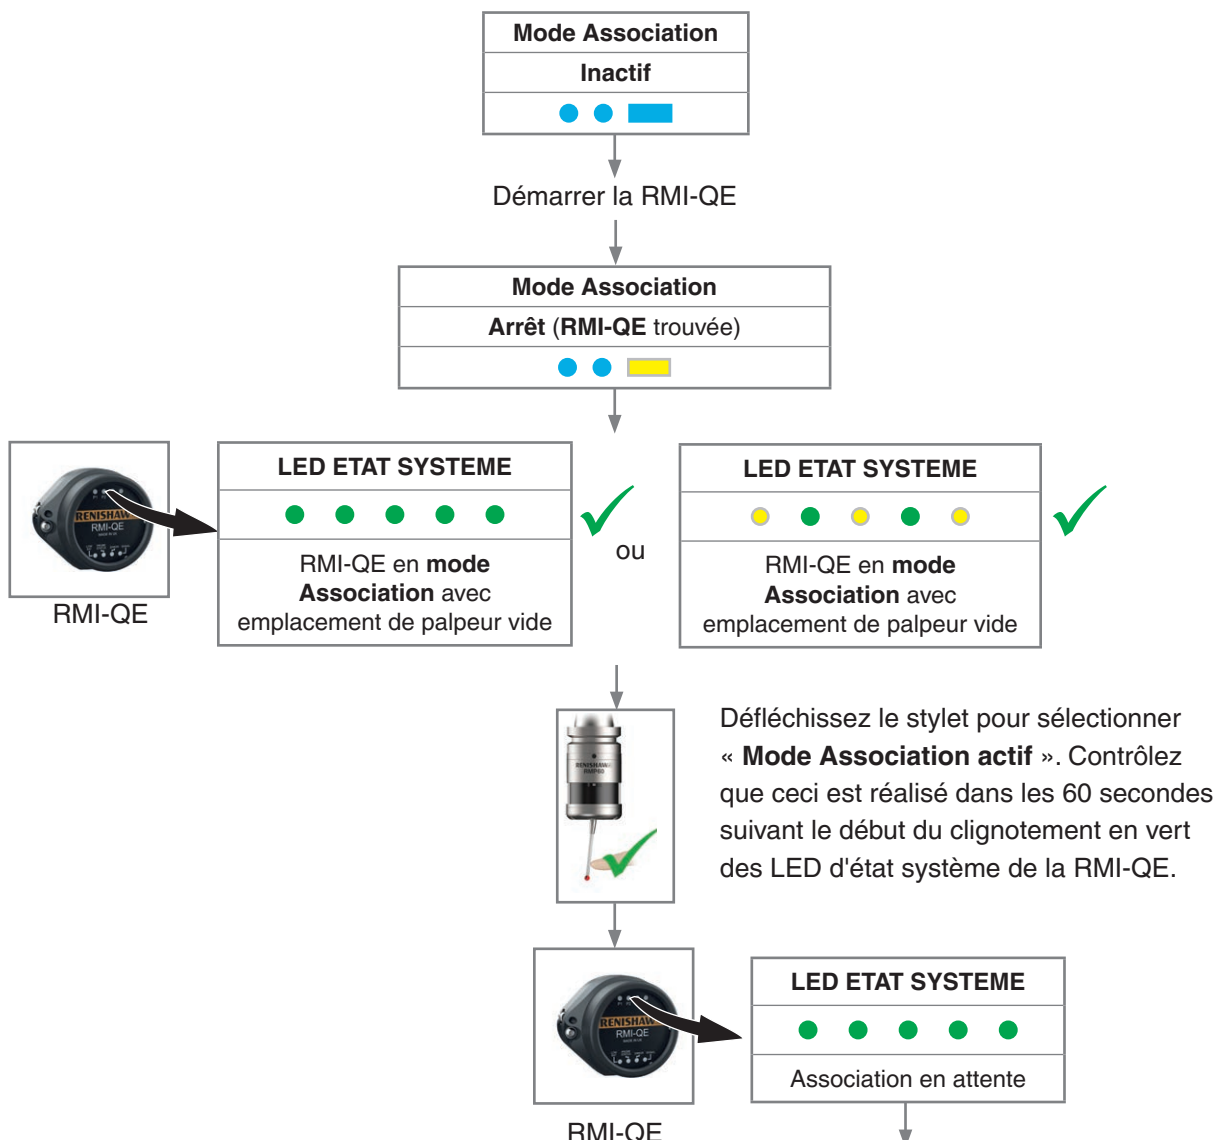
Mode Association
Inactif

Démarrer la RMI-QE

Mode Association
Arrêt (RMI-QE trouvée)

RENISHAW
RMI-QE

RMI-QE

LED ETAT SYSTEME

RMI-QE en mode Association avec emplacement de palpeur vide

ou

LED ETAT SYSTEME

RMI-QE en mode Association avec emplacement de palpeur vide

RENISHAW
RMP60

Défléchissez le stylet pour sélectionner « Mode Association actif ». Contrôlez que ceci est réalisé dans les 60 secondes suivant le début du clignotement en vert des LED d'état système de la RMI-QE.

RENISHAW
RMI-QE

RMI-QE

LED ETAT SYSTEME

Association en attente